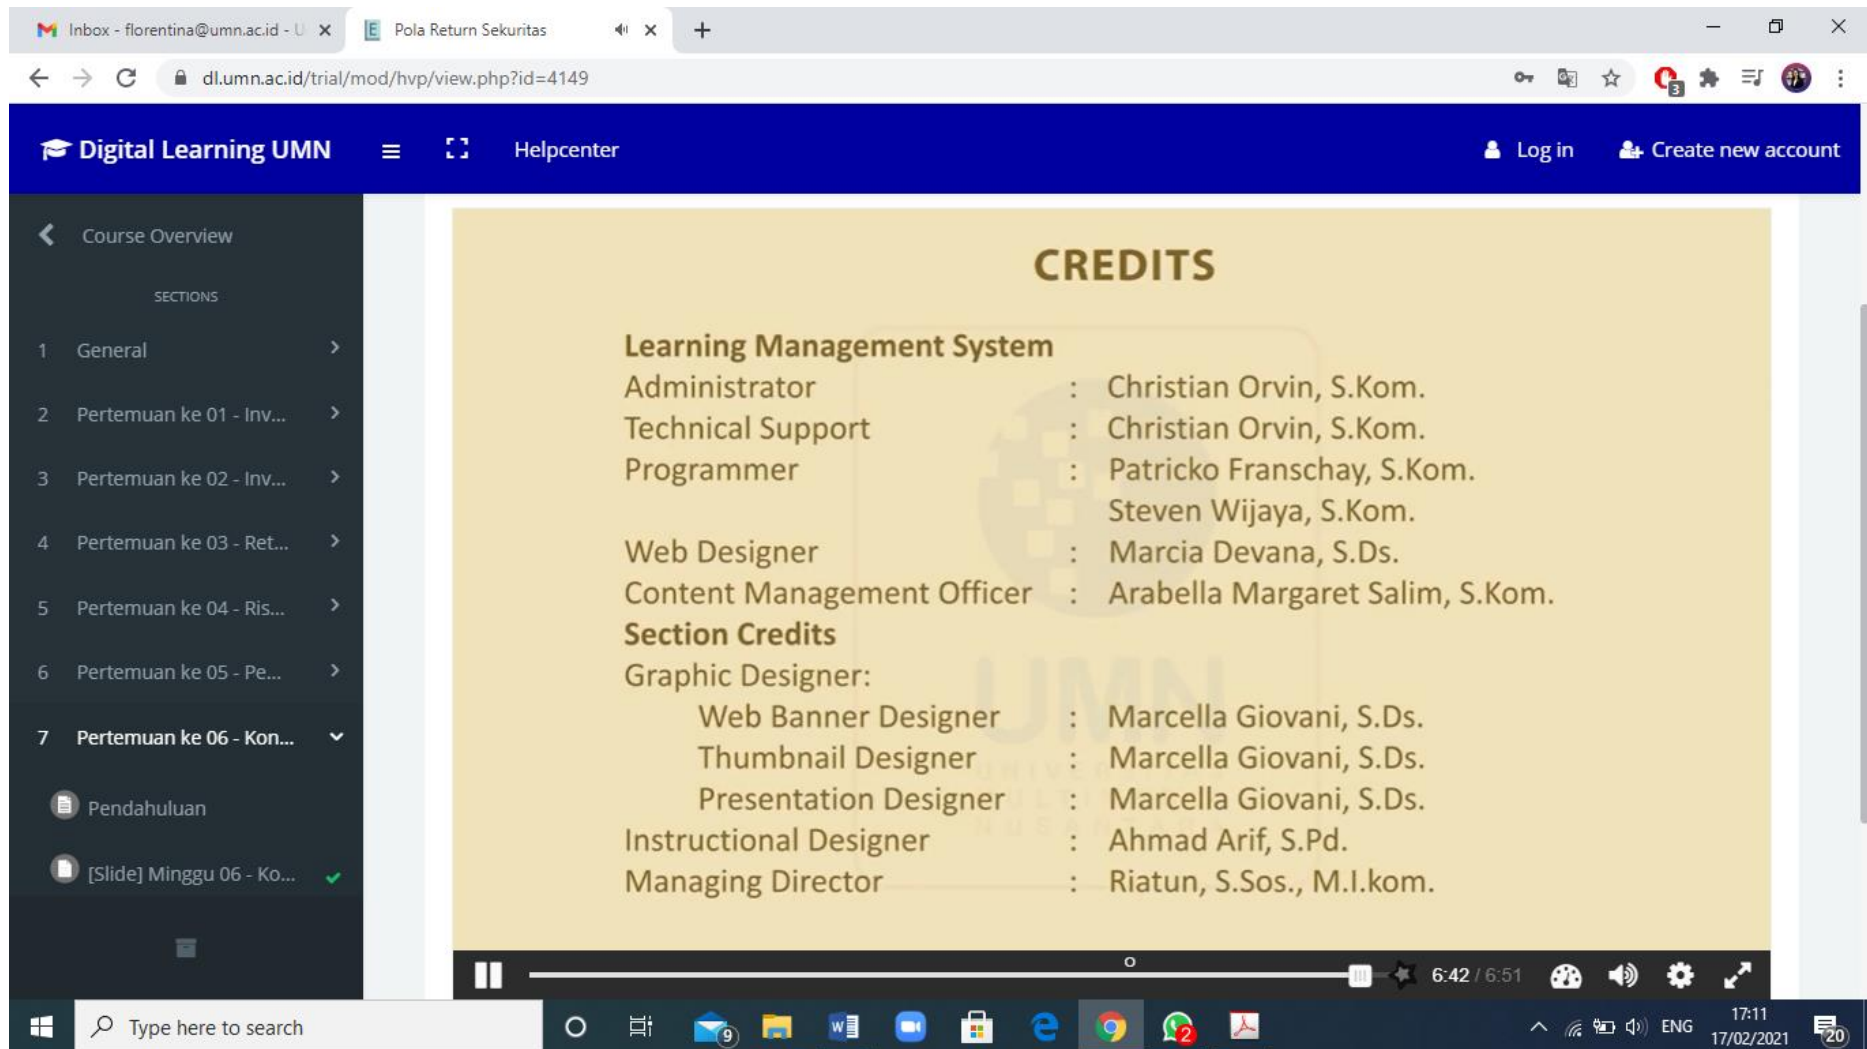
Inbox - florentina@umn.ac.id - U ×
Pola Return Sekuritas ×
+

dl.umn.ac.id/trial/mod/hvp/view.php?id=4149

Digital Learning UMN
Helpcenter
Log in
Create new account

Course Overview
SECTIONS
1 General
2 Pertemuan ke 01 - Inv...
3 Pertemuan ke 02 - Inv...
4 Pertemuan ke 03 - Ret...
5 Pertemuan ke 04 - Ris...
6 Pertemuan ke 05 - Pe...
7 Pertemuan ke 06 - Kon...
Pendahuluan
[Slide] Minggu 06 - Ko...

CREDITS

**Learning Management System**

| | | |
|---|---|---|
| Administrator | : | Christian Orvin, S.Kom. |
| Technical Support | : | Christian Orvin, S.Kom. |
| Programmer | : | Patricko Franschay, S.Kom. |
| | | Steven Wijaya, S.Kom. |
| Web Designer | : | Marcia Devana, S.Ds. |
| Content Management Officer | : | Arabella Margaret Salim, S.Kom. |

**Section Credits**

Graphic Designer:

| | | |
|---|---|---|
| Web Banner Designer | : | Marcella Giovani, S.Ds. |
| Thumbnail Designer | : | Marcella Giovani, S.Ds. |
| Presentation Designer | : | Marcella Giovani, S.Ds. |
| Instructional Designer | : | Ahmad Arif, S.Pd. |
| Managing Director | : | Riatun, S.Sos., M.I.kom. |

6:42 / 6:51

Type here to search
ENG
17:11
17/02/2021
20